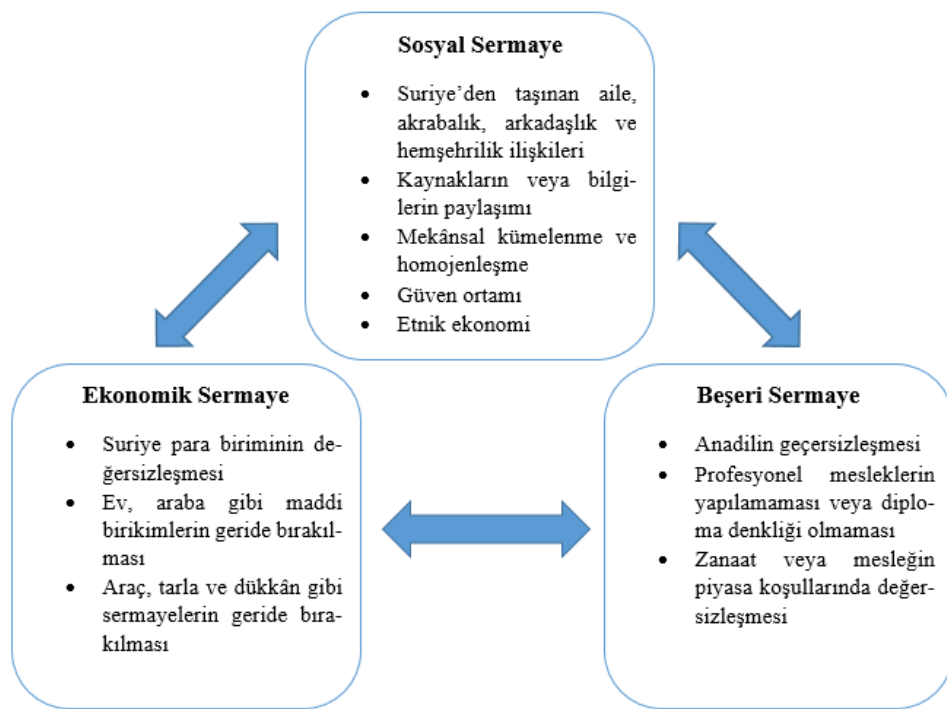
Sosyal Sermaye

- Suriye'den taşınan aile, akrabalık, arkadaşlık ve hemşehrilik ilişkileri
- Kaynakların veya bilgilerin paylaşımı
- Mekânsal kümelenme ve homojenleşme
- Güven ortamı
- Etnik ekonomi

Ekonomik Sermaye

- Suriye para biriminin değersizleşmesi
- Ev, araba gibi maddi birikimlerin geride bırakılması
- Araç, tarla ve dükkân gibi sermayelerin geride bırakılması

Beşeri Sermaye

- Anadilin geçersizleşmesi
- Profesyonel mesleklerin yapılamaması veya diploma denkliği olmaması
- Zanaat veya mesleğin piyasa koşullarında değersizleşmesi